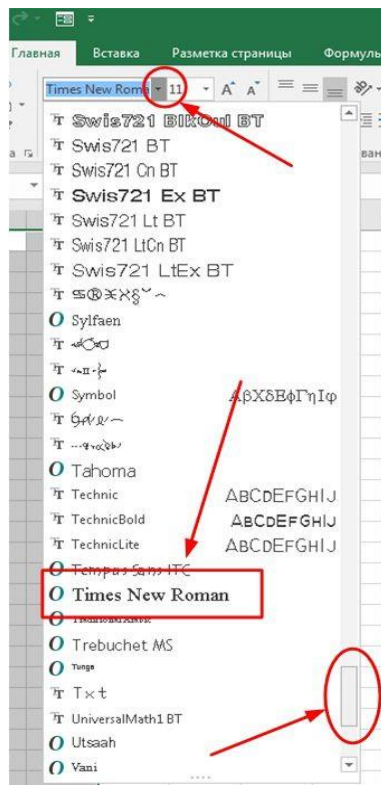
Главная Вставка Разметка страницы Формулы

Times New Roma 11 A A

Swis721 BlkOul BT
Swis721 BT
Swis721 Cn BT
Swis721 Ex BT
Swis721 Lt BT
Swis721 LtCn BT
Swis721 LtEx BT
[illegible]
Sylfaen
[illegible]
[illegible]
Symbol ΑβΧδΕφΓηΙφ
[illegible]
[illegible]
Tahoma
Technic ABCDEFGHIJ
TechnicBold ABCDEFGHIJ
TechnicLite ABCDEFGHIJ
Tempus Sans ITC
Times New Roman
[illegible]
Trebuchet MS
Tunga
Txt
UniversalMath1 BT
Utsaah
Vani